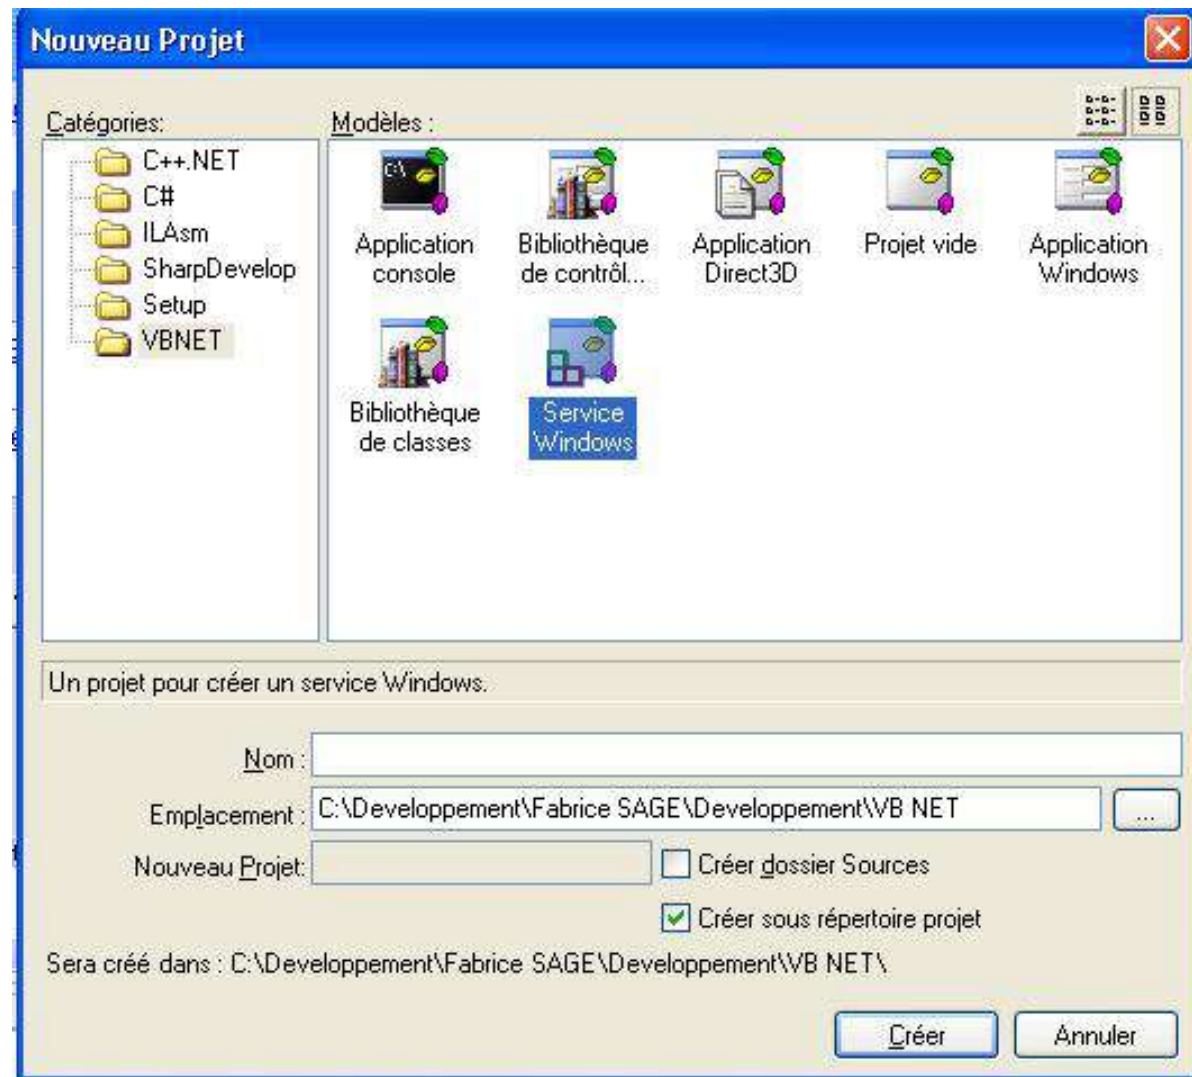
Nouveau Projet

Catégories:

C++.NET
C#
ILAsm
SharpDevelop
Setup
VBNET

Modèles :

Application console
Bibliothèque de contrôl...
Application Direct3D
Projet vide
Application Windows
Bibliothèque de classes
Service Windows

Un projet pour créer un service Windows.

Nom :
Emplacement : C:\Developpement\Fabrice SAGE\Developpement\VB NET ...
Nouveau Projet:
Créer dossier Sources
Créer sous répertoire projet

Sera créé dans : C:\Developpement\Fabrice SAGE\Developpement\VB NET\

Créer
Annuler